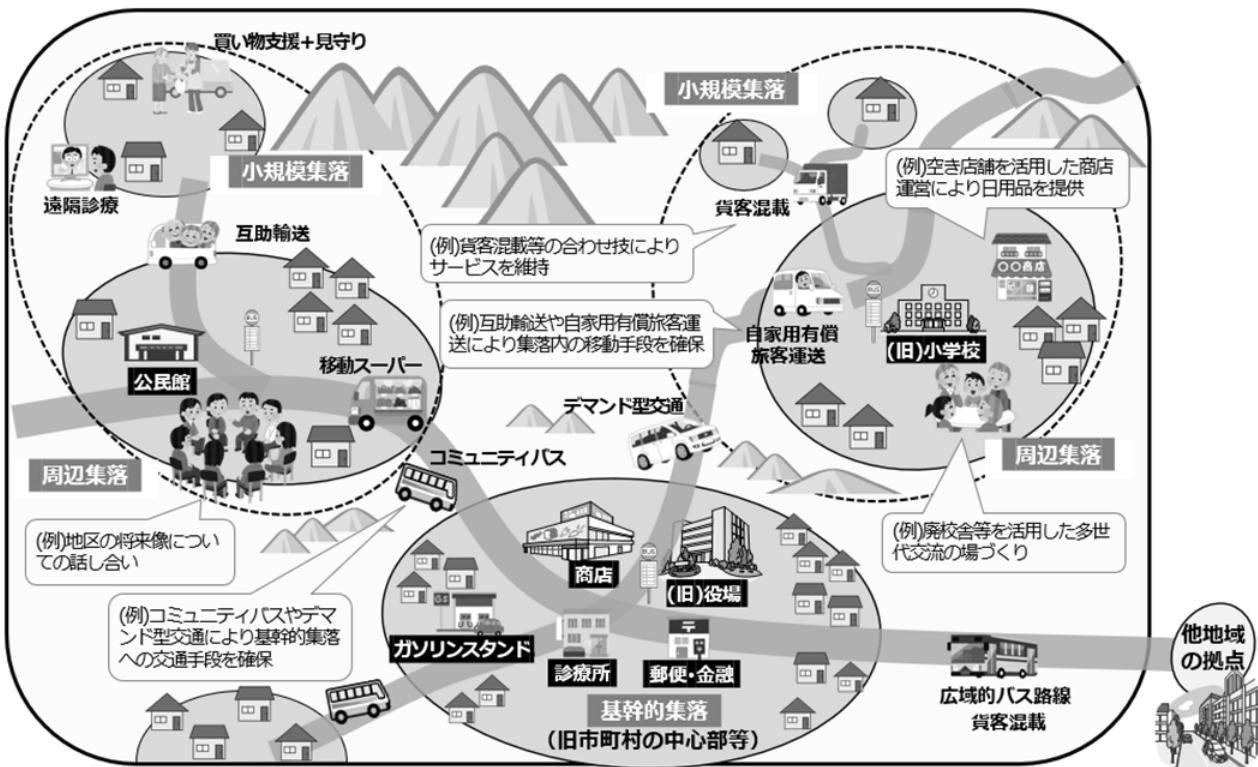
買い物支援+見守り

小規模集落

遠隔診療

互助輸送

公民館

移動スーパー

周辺集落

(例)地区の将来像についての話し合い

コミュニティバス

(例)コミュニティバスやデマンド型交通により基幹的集落への交通手段を確保

(例)貨客混載等の合わせ技によりサービスを維持

(例)互助輸送や自家用有償旅客運送により集落内の移動手段を確保

デマンド型交通

小規模集落

貨客混載

(例)空き店舗を活用した商店運営により日用品を提供

〇〇商店

自家用有償旅客運送

(旧)小学校

周辺集落

(例)廃校舎等を活用した多世代交流の場づくり

商店

(旧)役場

ガソリンスタンド

診療所

郵便・金融

基幹的集落
(旧市町村の中心部等)

広域的バス路線
貨客混載

他地域の拠点